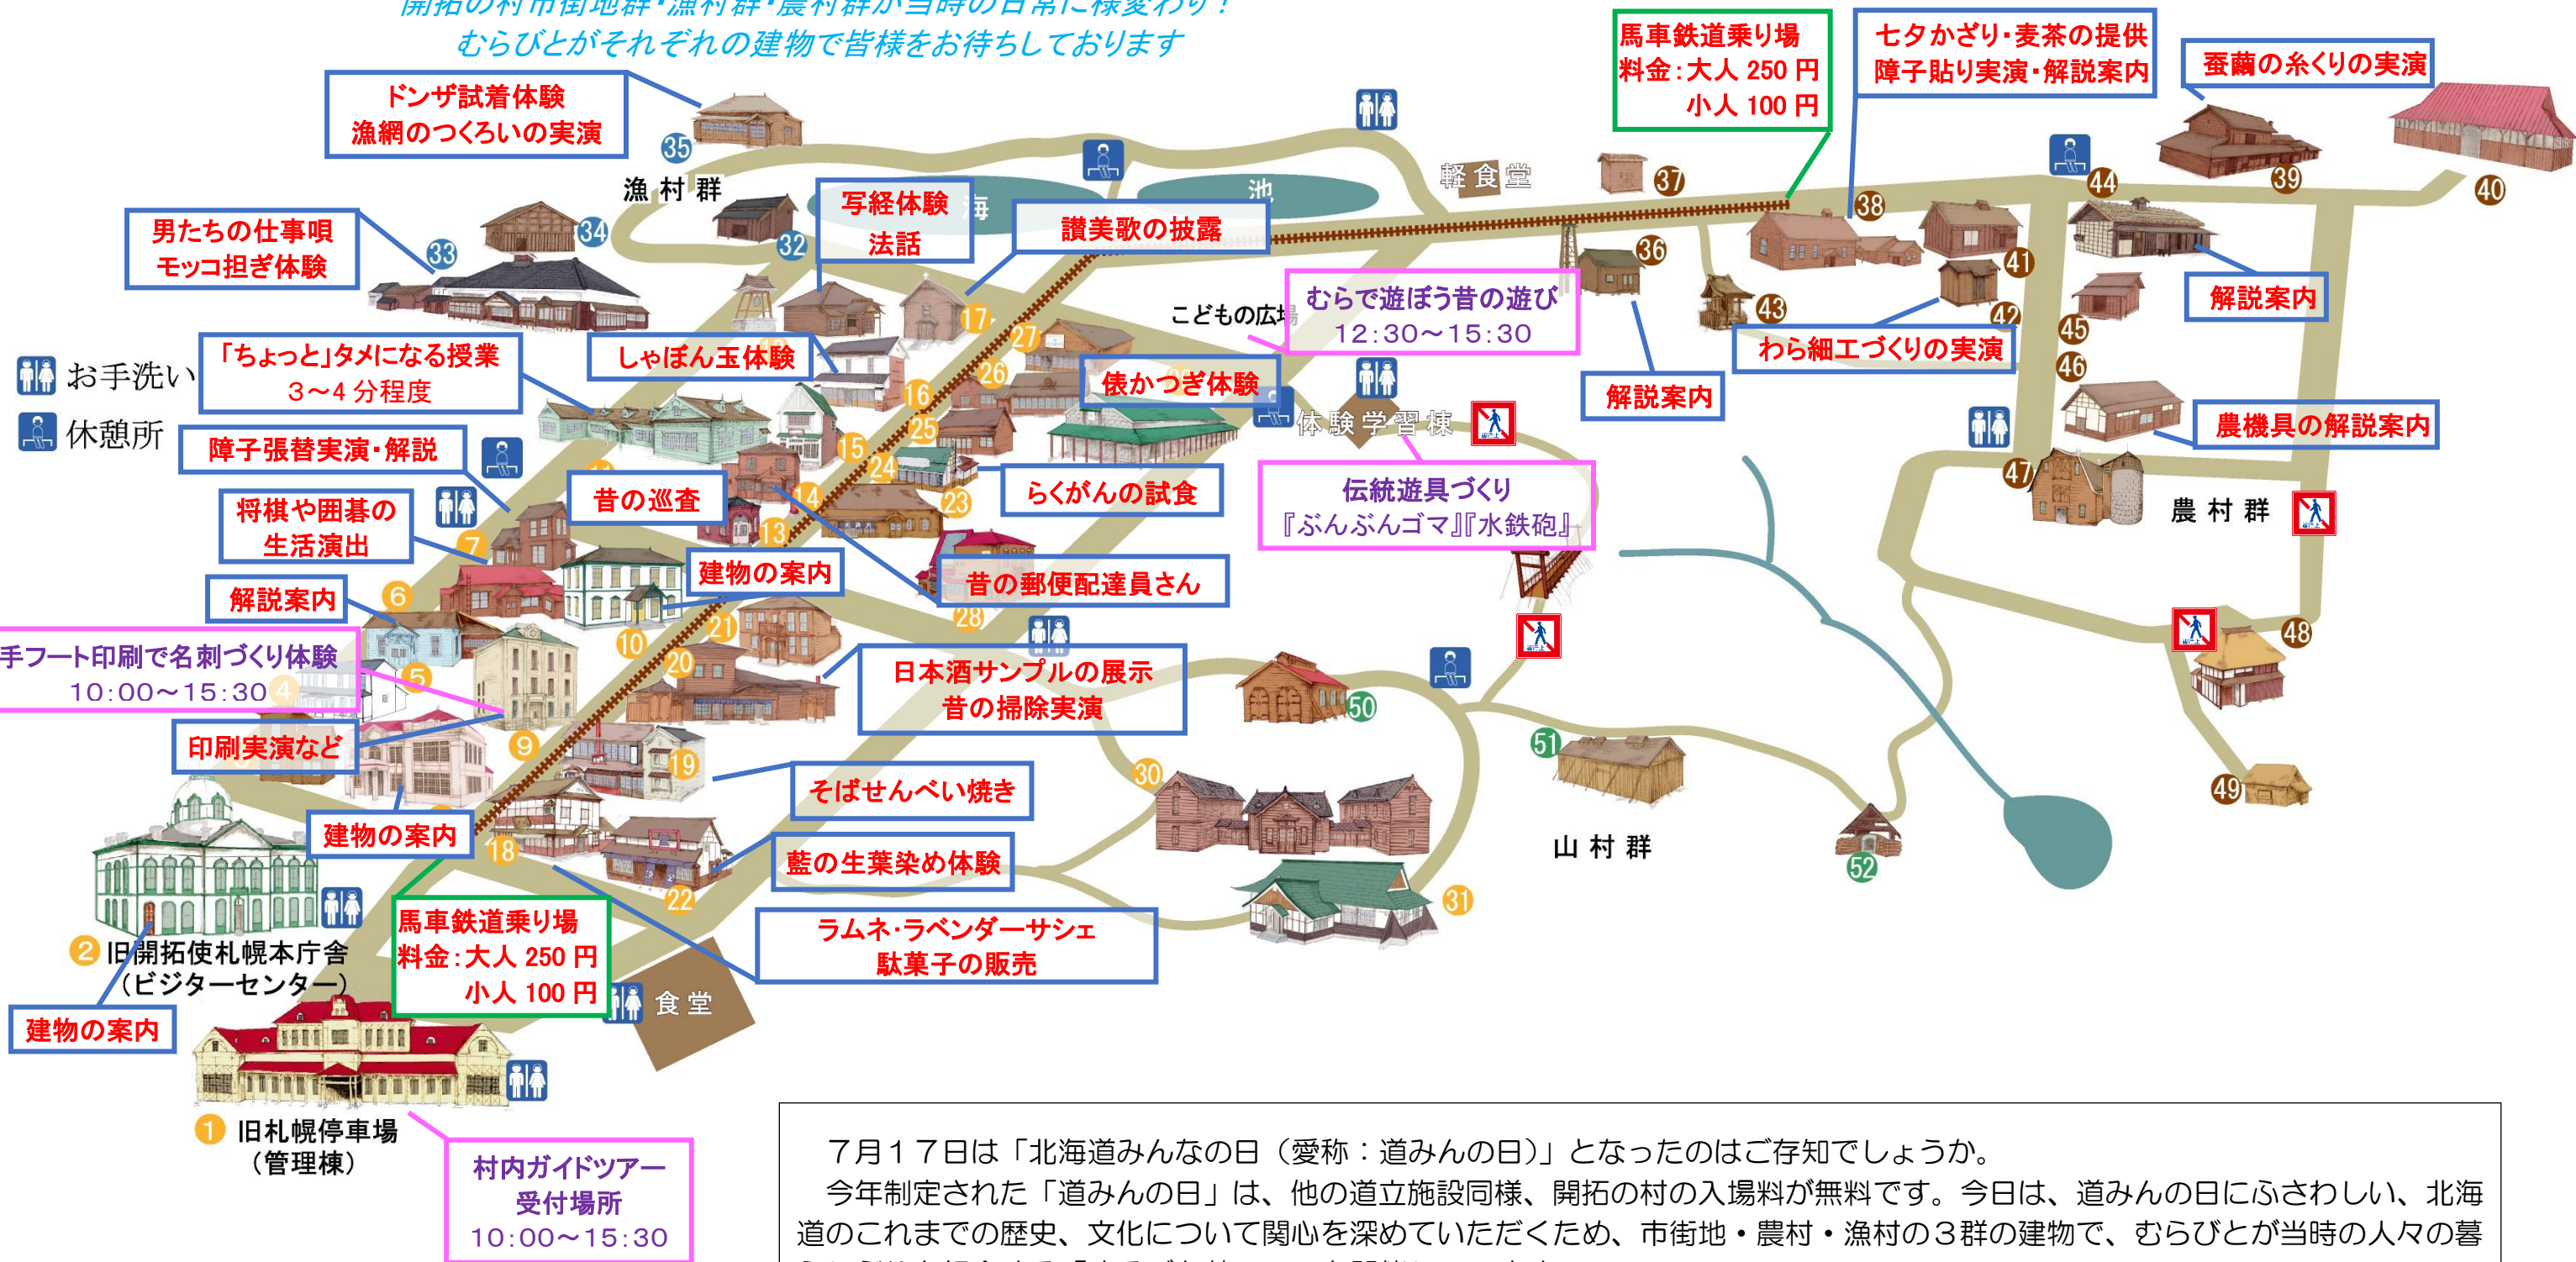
開拓の村市街地群・漁村群・農村群が当時の日常に様変わり！
むらびとがそれぞれの建物で皆様をお待ちしております

ドンザ試着体験
漁網のつくろいの実演

馬車鉄道乗り場
料金：大人 250 円
小人 100 円

七夕かざり・麦茶の提供
障子貼り実演・解説案内

蚕繭の糸くりの実演

漁村群
軽食堂
海
池

写経体験
法話

讃美歌の披露

男たちの仕事唄
モッコ担ぎ体験

むらで遊ぼう昔の遊び
12:30～15:30

こどもの広場

「ちょっと」タメになる授業
3～4 分程度

しゃぼん玉体験

俵かつぎ体験

解説案内

わら細工づくりの実演

解説案内

お手洗い
休憩所

障子張替実演・解説

体験学習棟

農機具の解説案内

将棋や囲碁の
生活演出

昔の巡査

らくがんの試食

伝統遊具づくり
『ぶんぶんゴマ』『水鉄砲』

農村群

解説案内

建物の案内

昔の郵便配達員さん

手フート印刷で名刺づくり体験
10:00～15:30

日本酒サンプルの展示
昔の掃除実演

印刷実演など

そばせんべい焼き

建物の案内

藍の生葉染め体験

山村群

馬車鉄道乗り場
料金：大人 250 円
小人 100 円

ラムネ・ラベンダーサシェ
駄菓子の販売

② 旧開拓使札幌本庁舎
（ビジターセンター）

建物の案内

食堂

① 旧札幌停車場
（管理棟）

村内ガイドツアー
受付場所
10:00～15:30

1 2 4 5 6 7 9 10 13 14 15 16 17 18 19 20 21 22 23 24 25 26 27 28 30 31 32 33 34 35 36 37 38 39 40 41 42 43 44 45 46 47 48 49 50 51 52

７月１７日は「北海道みんなの日（愛称：道みんの日）」となったのはご存知でしょうか。
今年制定された「道みんの日」は、他の道立施設同様、開拓の村の入場料が無料です。今日は、道みんの日にふさわしい、北海道のこれまでの歴史、文化について関心を深めていただくため、市街地・農村・漁村の３群の建物で、むらびとが当時の人々の暮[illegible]